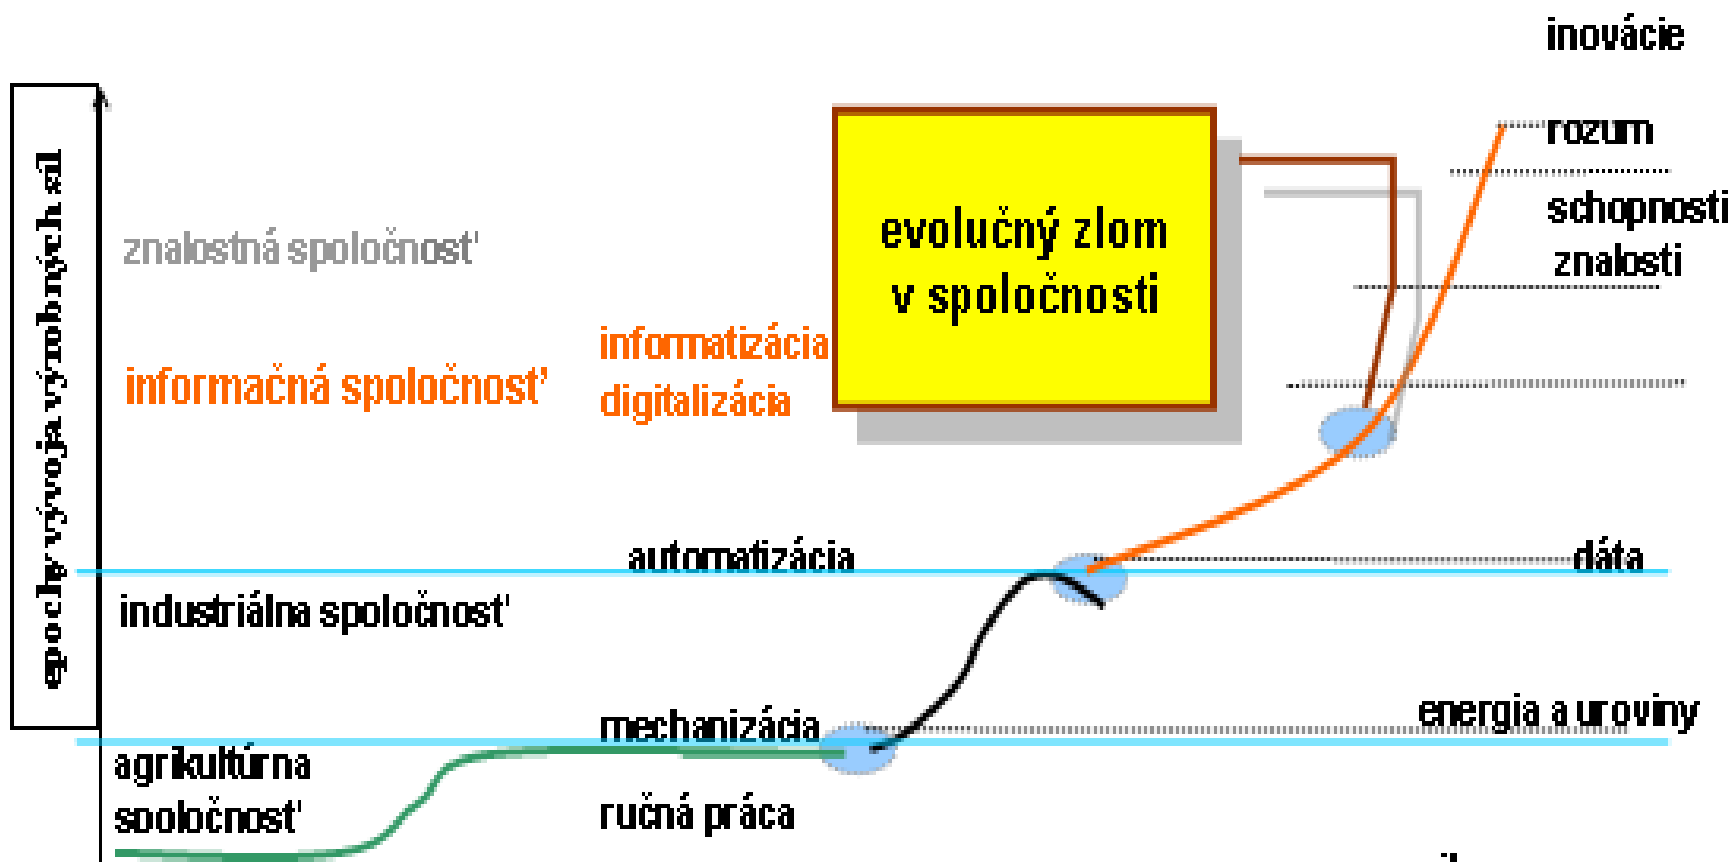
inovácie

rozum

schopnosti

znalosti

epocha vývoja výrobných síl

znalostná spoločnosť

evolučný zlom v spoločnosti

informačná spoločnosť

informatizácia
digitalizácia

automatizácia

dáta

industriálna spoločnosť

mechanizácia

energia a uroviny

agrikultúrna spoločnosť

ručná práca